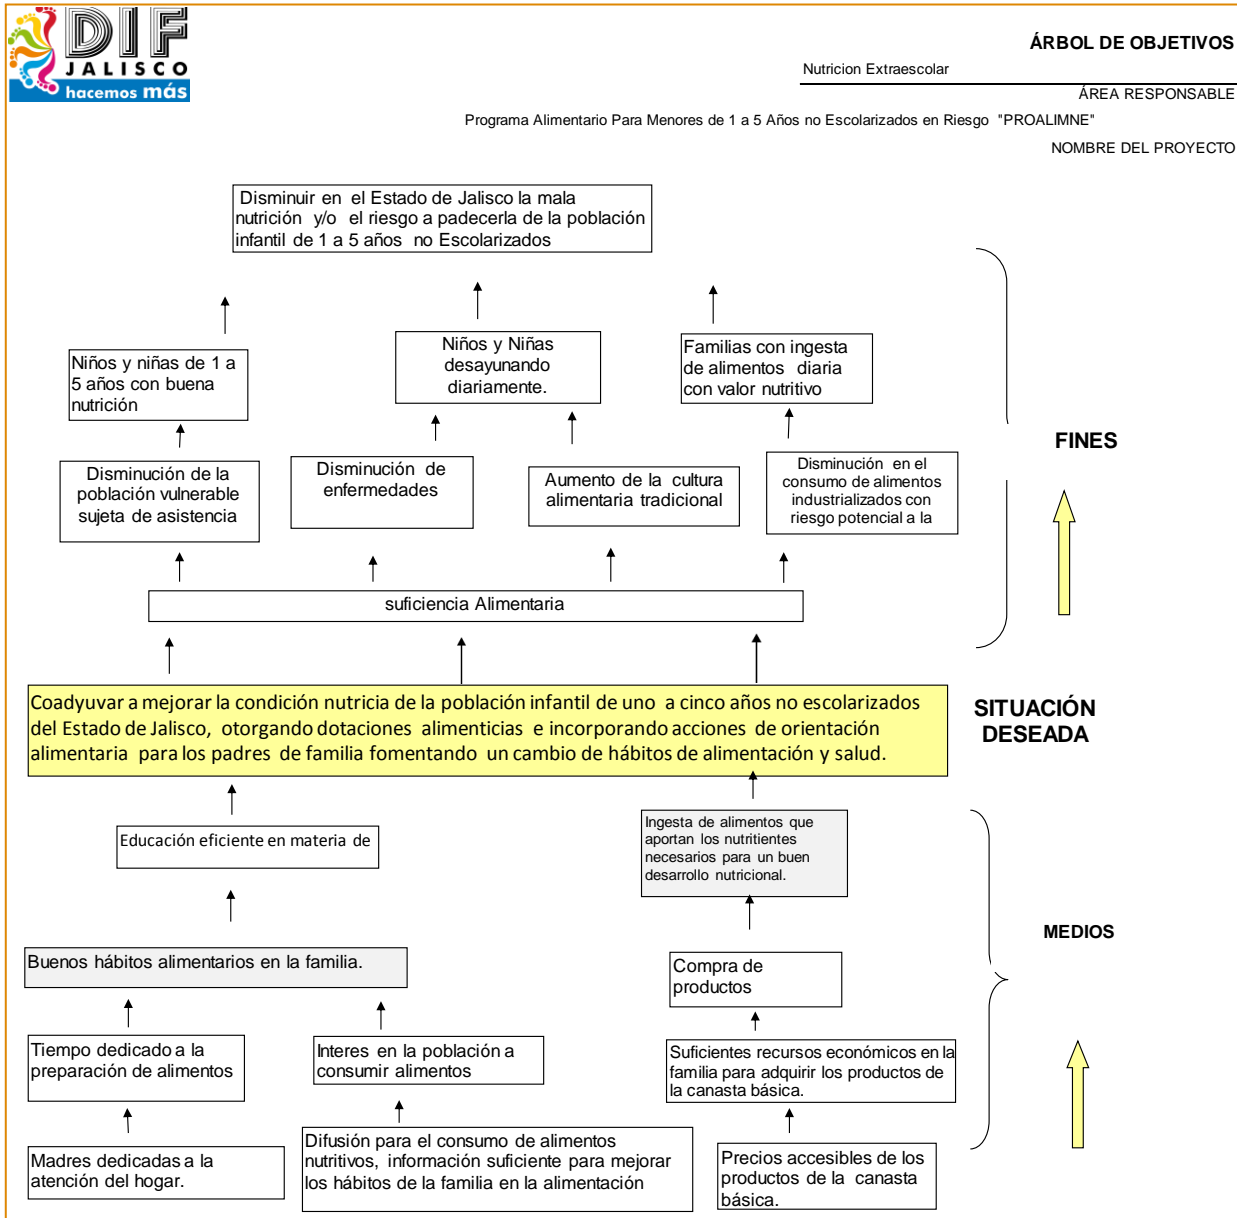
DIF JALISCO hacemos más

ÁRBOL DE OBJETIVOS

Nutricion Extraescolar

ÁREA RESPONSABLE

Programa Alimentario Para Menores de 1 a 5 Años no Escolarizados en Riesgo "PROALIMNE"

NOMBRE DEL PROYECTO

Disminuir en el Estado de Jalisco la mala nutrición y/o el riesgo a padecerla de la población infantil de 1 a 5 años no Escolarizados

Niños y niñas de 1 a 5 años con buena nutrición

Niños y Niñas desayunando diariamente.

Familias con ingesta de alimentos diaria con valor nutritivo

FINES

Disminución de la población vulnerable sujeta de asistencia

Disminución de enfermedades

Aumento de la cultura alimentaria tradicional

Disminución en el consumo de alimentos industrializados con riesgo potencial a la

suficiencia Alimentaria

Coadyuvar a mejorar la condición nutricia de la población infantil de uno a cinco años no escolarizados del Estado de Jalisco, otorgando dotaciones alimenticias e incorporando acciones de orientación alimentaria para los padres de familia fomentando un cambio de hábitos de alimentación y salud.

SITUACIÓN DESEADA

Educación eficiente en materia de

Ingesta de alimentos que aportan los nutritientes necesarios para un buen desarrollo nutricional.

MEDIOS

Buenos hábitos alimentarios en la familia.

Compra de productos

Tiempo dedicado a la preparación de alimentos

Interes en la población a consumir alimentos

Suficientes recursos económicos en la familia para adquirir los productos de la canasta básica.

Madres dedicadas a la atención del hogar.

Difusión para el consumo de alimentos nutritivos, información suficiente para mejorar los hábitos de la familia en la alimentación

Precios accesibles de los productos de la canasta básica.